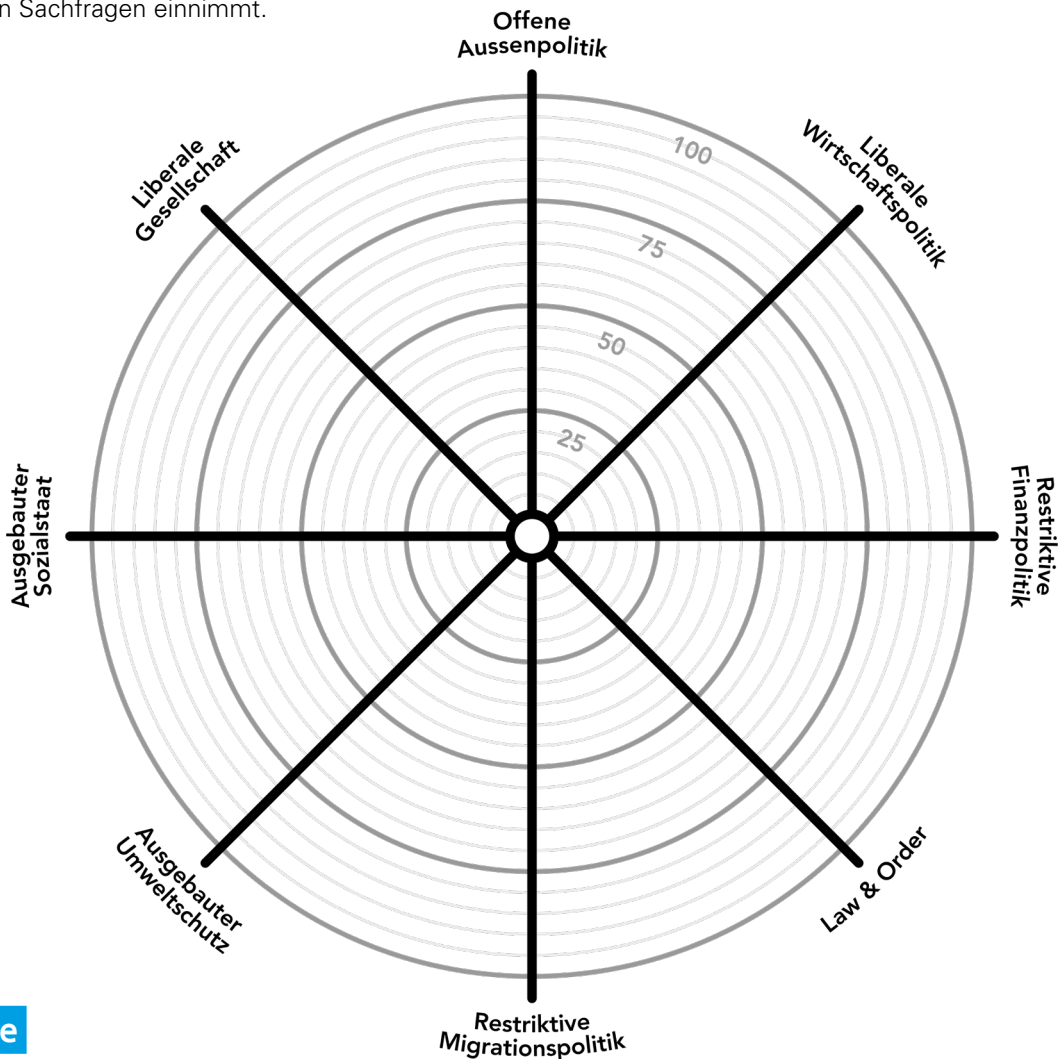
n Sachfragen einnimmt.

Offene Aussenpolitik

Liberale Wirtschaftspolitik

Restriktive Finanzpolitik

Law & Order

Restriktive Migrationspolitik

Ausgebauter Umweltschutz

Ausgebauter Sozialstaat

Liberale Gesellschaft

100

75

50

25

e